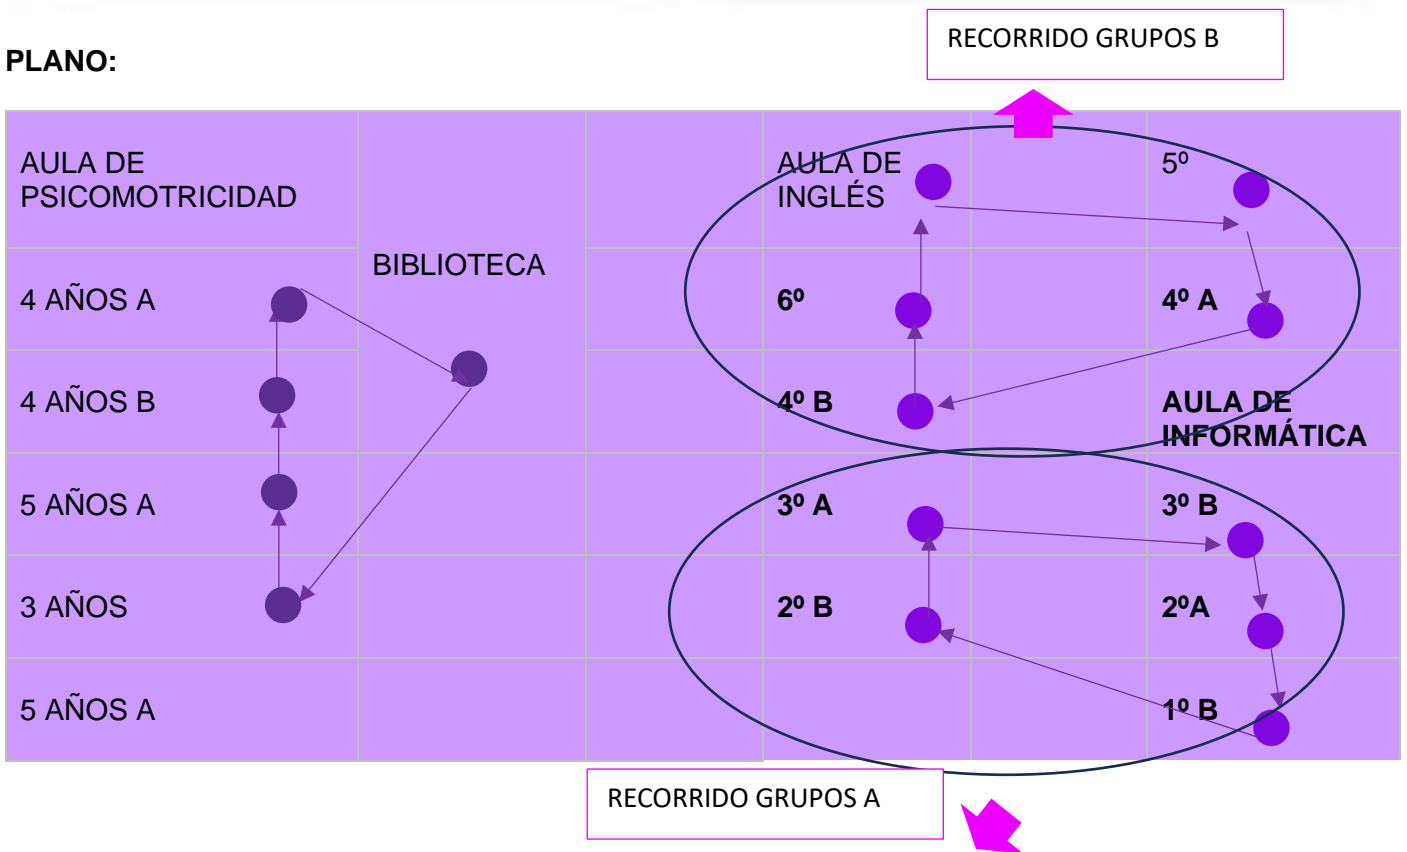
PLANO:

RECORRIDO GRUPOS B

| AULA DE PSICOMOTRICIDAD | BIBLIOTECA | | AULA DE INGLÉS | | 5º |
|---|---|---|---|---|---|
| 4 AÑOS A | | | **6º** | | **4º A** |
| 4 AÑOS B | | | **4º B** | | **AULA DE INFORMÁTICA** |
| 5 AÑOS A | | | **3º A** | | **3º B** |
| 3 AÑOS | | | **2º B** | | **2ºA** |
| 5 AÑOS A | | | | | **1º B** |

RECORRIDO GRUPOS A